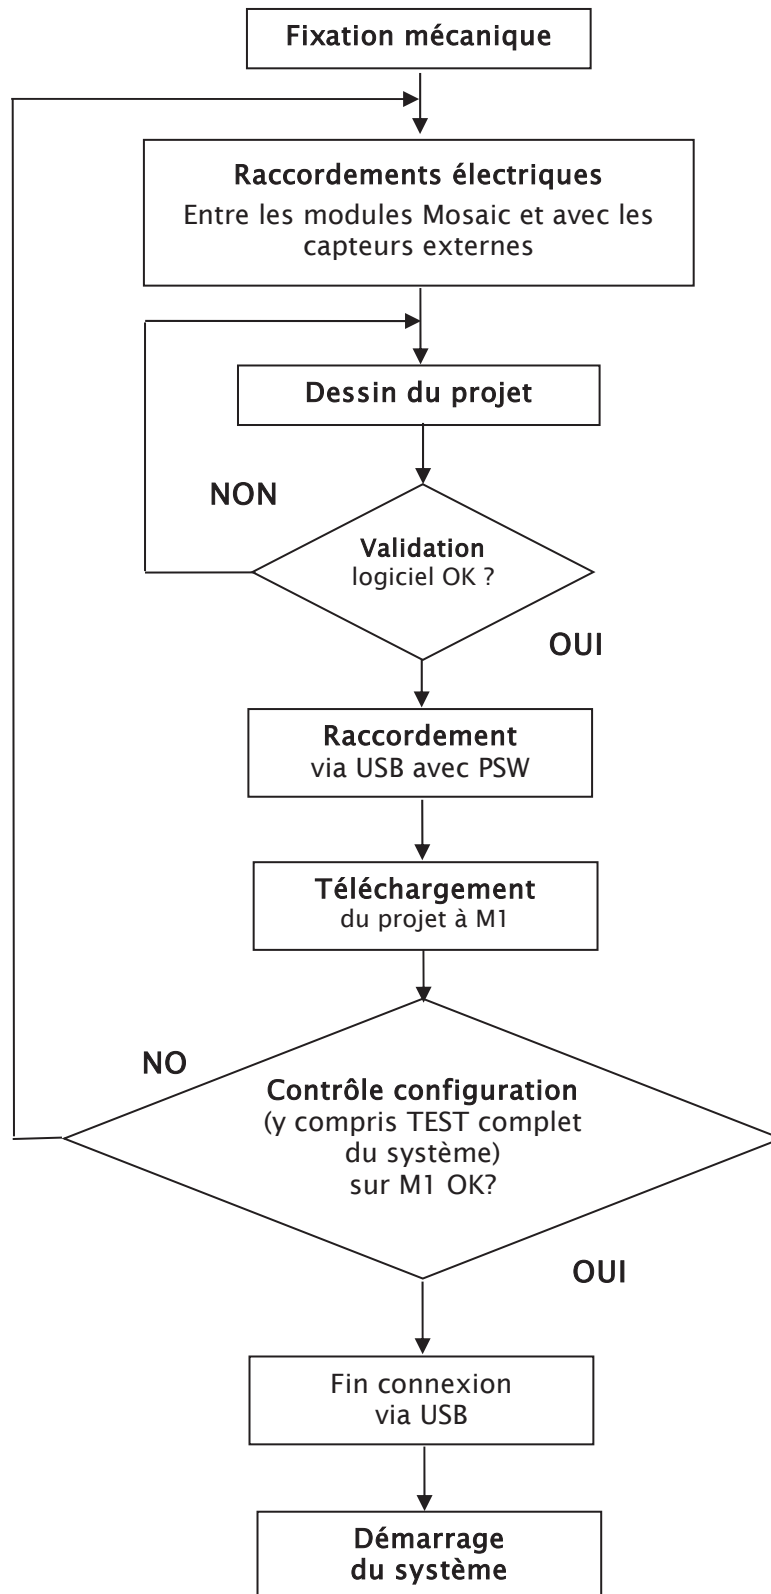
Fixation mécanique

Raccordements électriques
Entre les modules Mosaic et avec les capteurs externes

Dessin du projet

NON

Validation
logiciel OK ?

OUI

Raccordement
via USB avec PSW

Téléchargement
du projet à M1

NO

Contrôle configuration
(y compris TEST complet du système)
sur M1 OK?

OUI

Fin connexion
via USB

Démarrage
du système